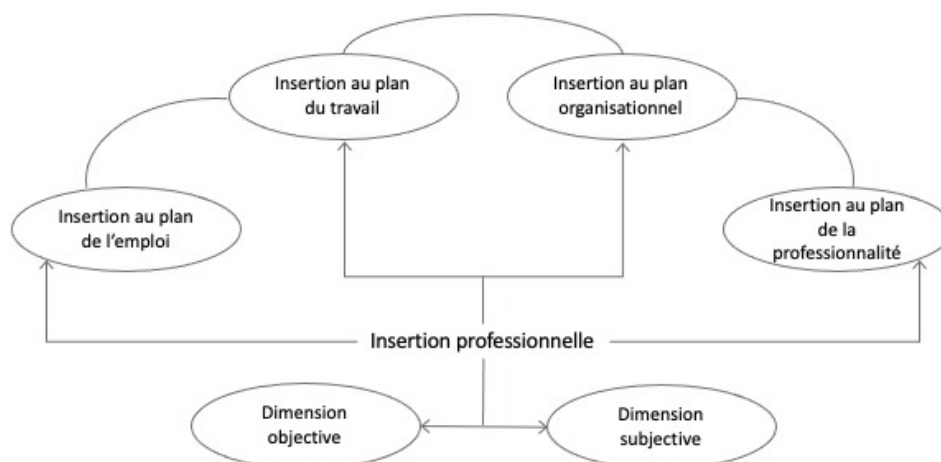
Insertion au plan du travail

Insertion au plan organisationnel

Insertion au plan de l'emploi

Insertion au plan de la professionnalité

Insertion professionnelle

Dimension objective

Dimension subjective